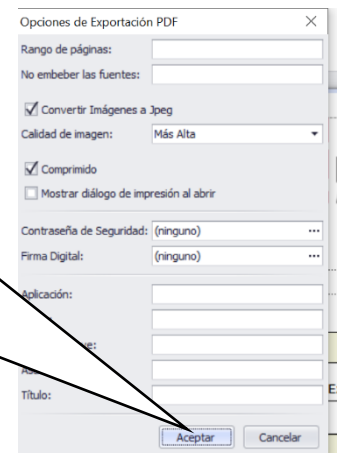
Opciones de Exportación PDF
×
Rango de páginas:
No embeber las fuentes:
Convertir Imágenes a Jpeg
Calidad de imagen: Más Alta
Comprimido
Mostrar diálogo de impresión al abrir
Contraseña de Seguridad: (ninguno) ...
Firma Digital: (ninguno) ...
Aplicación:
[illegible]
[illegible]e:
As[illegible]
Título:
E
Aceptar
Cancelar